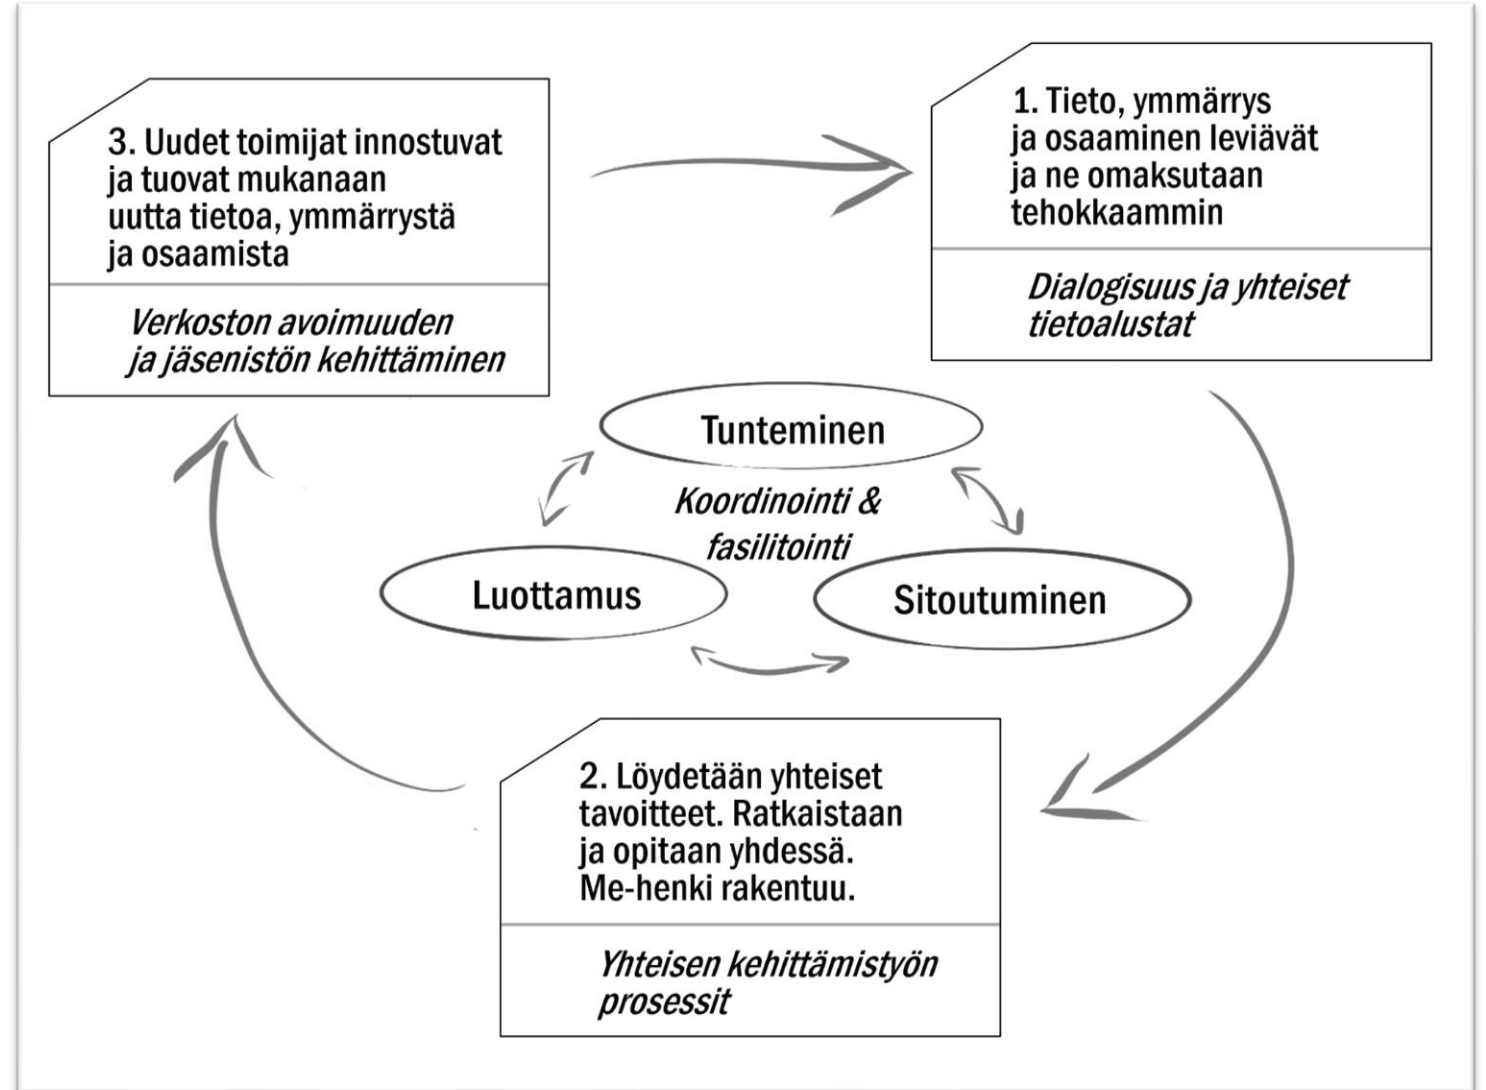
3. Uudet toimijat innostuvat ja tuovat mukanaan uutta tietoa, ymmärrystä ja osaamista

*Verkoston avoimuuden ja jäsenistön kehittäminen*

1. Tieto, ymmärrys ja osaaminen leviävät ja ne omaksutaan tehokkaammin

*Dialogisuus ja yhteiset tietoalustat*

Tunteminen

*Koordinointi & fasilitointi*

Luottamus

Sitoutuminen

2. Löydetään yhteiset tavoitteet. Ratkaistaan ja opitaan yhdessä. Me-henki rakentuu.

*Yhteisen kehittämistyön prosessit*